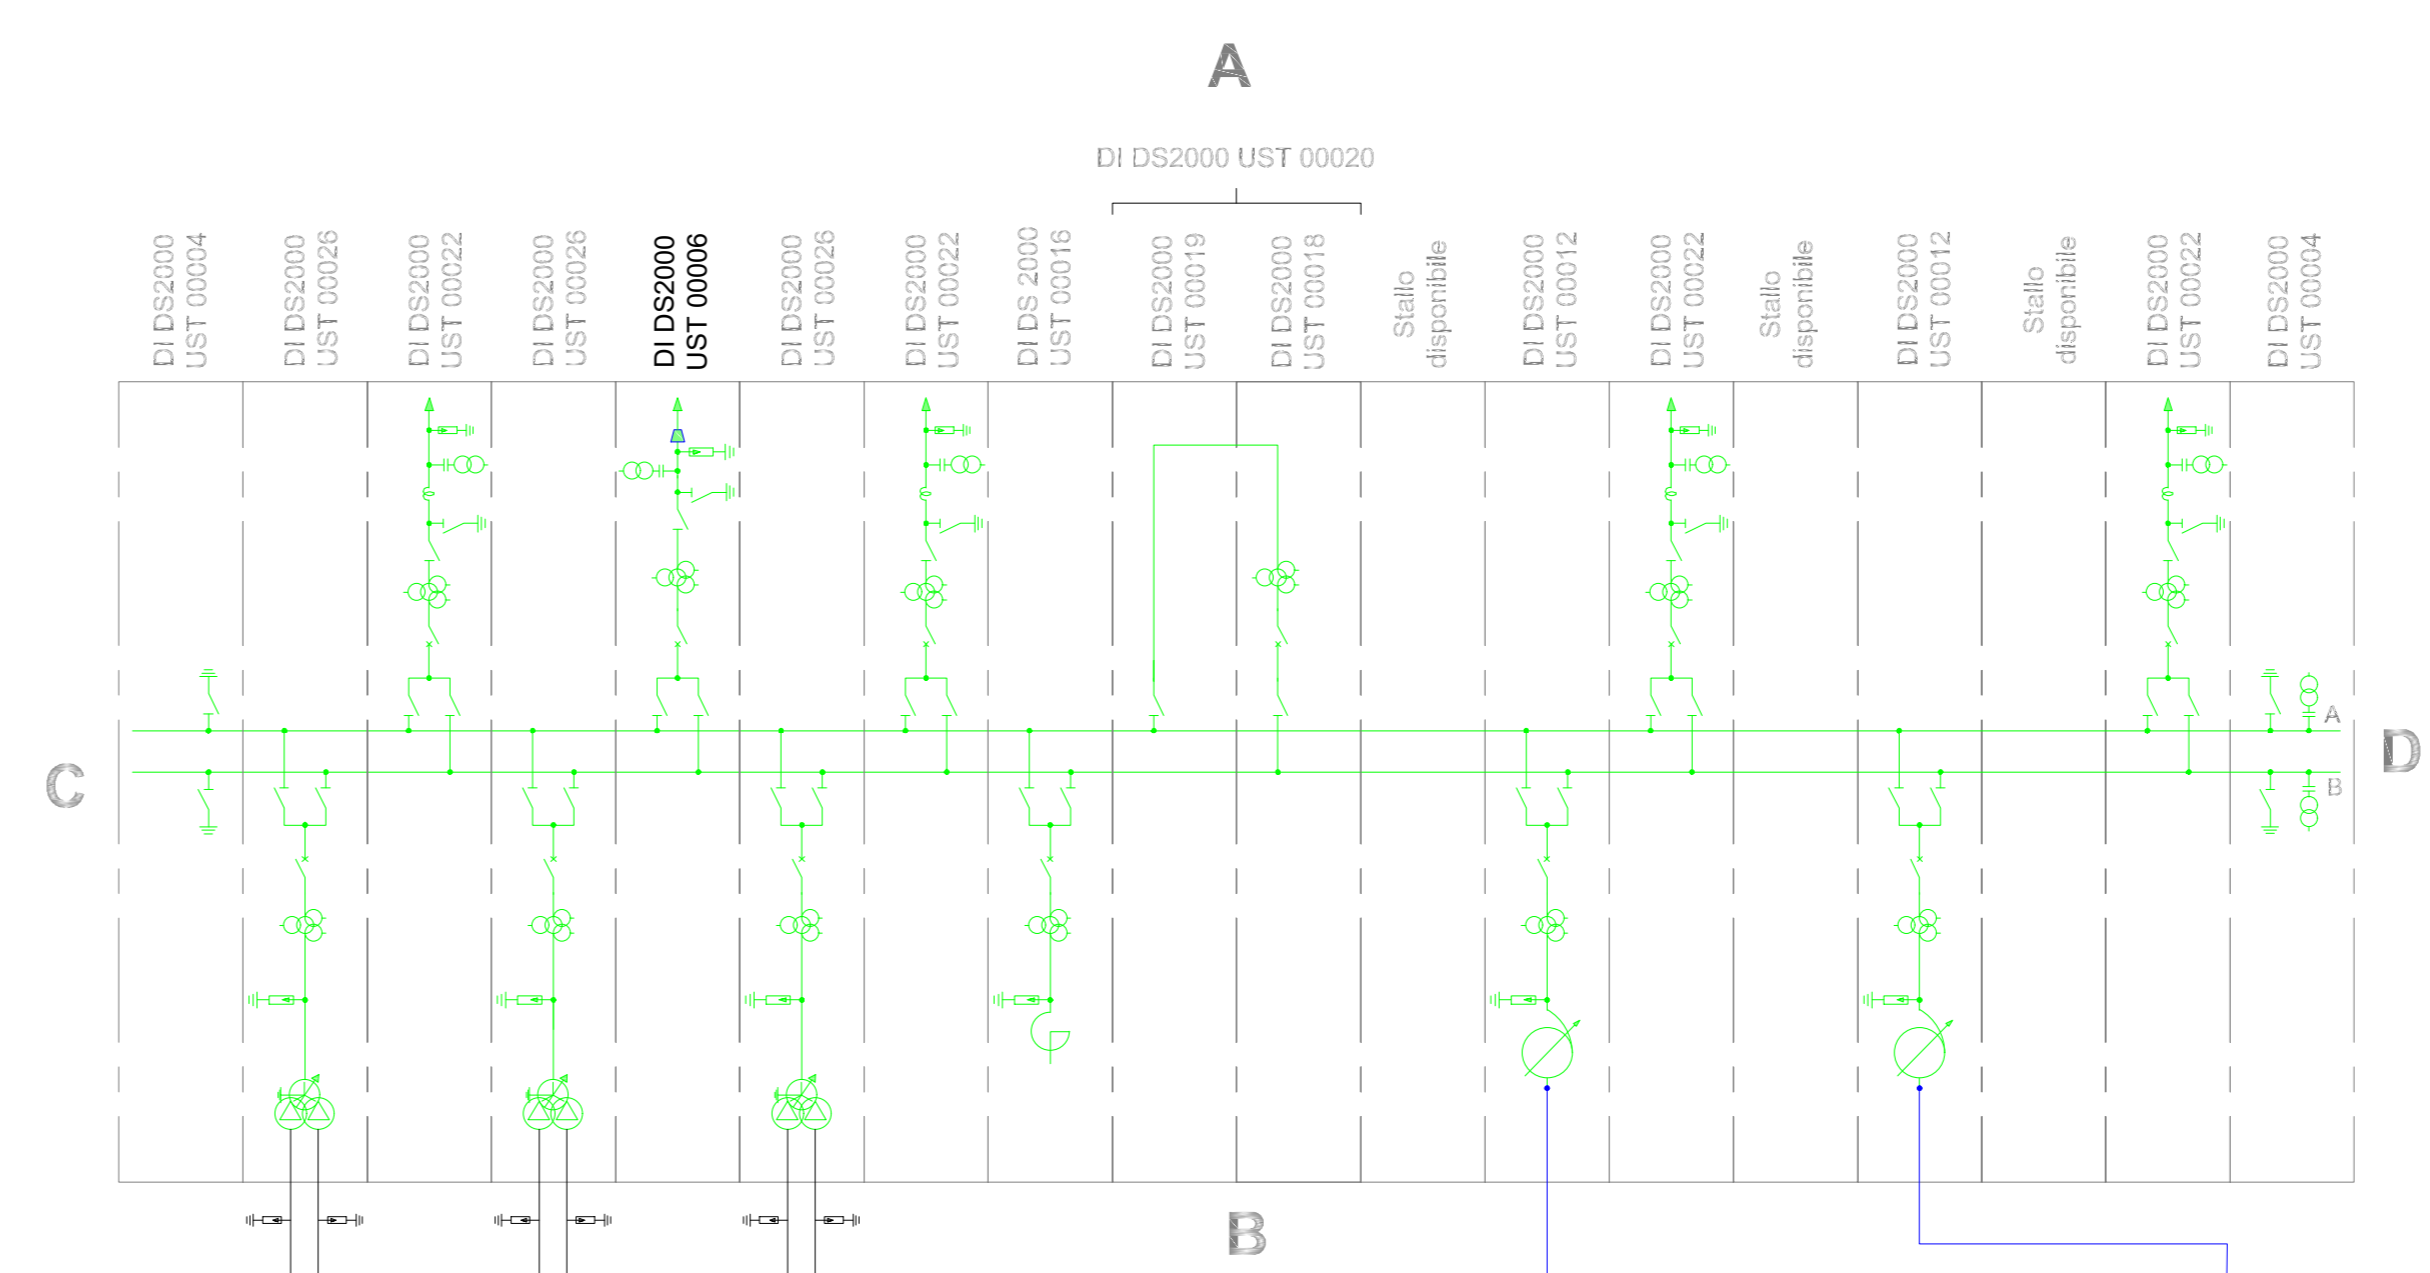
A

DI DS2000 UST 00020

DI DS2000 UST 00004

DI DS2000 UST 00026

DI DS2000 UST 00022

DI DS2000 UST 00026

DI DS2000 UST 00006

DI DS2000 UST 00026

DI DS2000 UST 00022

DI DS 2000 UST 00016

DI DS2000 UST 00019

DI DS2000 UST 00018

Stallo disponibile

DI DS2000 UST 00012

DI DS2000 UST 00022

Stallo disponibile

DI DS2000 UST 00012

Stallo disponibile

DI DS2000 UST 00022

DI DS2000 UST 00004

A

B

C

D

B